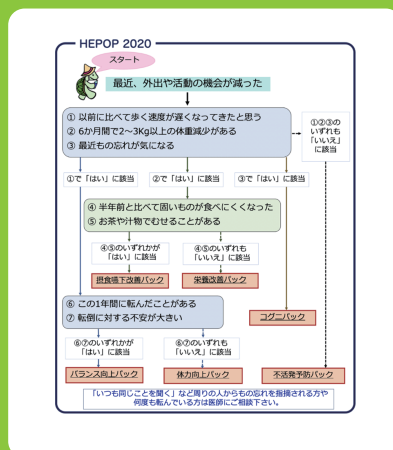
HEPOP 2020

スタート

最近、外出や活動の機会が減った

① 以前に比べて歩く速度が遅くなってきたと思う
② 6か月間で2～3Kg以上の体重減少がある
③ 最近もの忘れが気になる

①②③の いずれも 「いいえ」 に該当

①で「はい」に該当

②で「はい」に該当

③で「はい」に該当

④ 半年前と比べて固いものが食べにくくなった
⑤ お茶や汁物でむせることがある

④⑤のいずれかが 「はい」に該当

④⑤のいずれも 「いいえ」に該当

摂食嚥下改善パック

栄養改善パック

⑥ この1年間に転んだことがある
⑦ 転倒に対する不安が大きい

コグニパック

⑥⑦のいずれかが 「はい」に該当

⑥⑦のいずれも 「いいえ」に該当

バランス向上パック

体力向上パック

不活発予防パック

「いつも同じことを聞く」など周りの人からもの忘れを指摘される方や何度も転んでいる方は医師にご相談下さい。